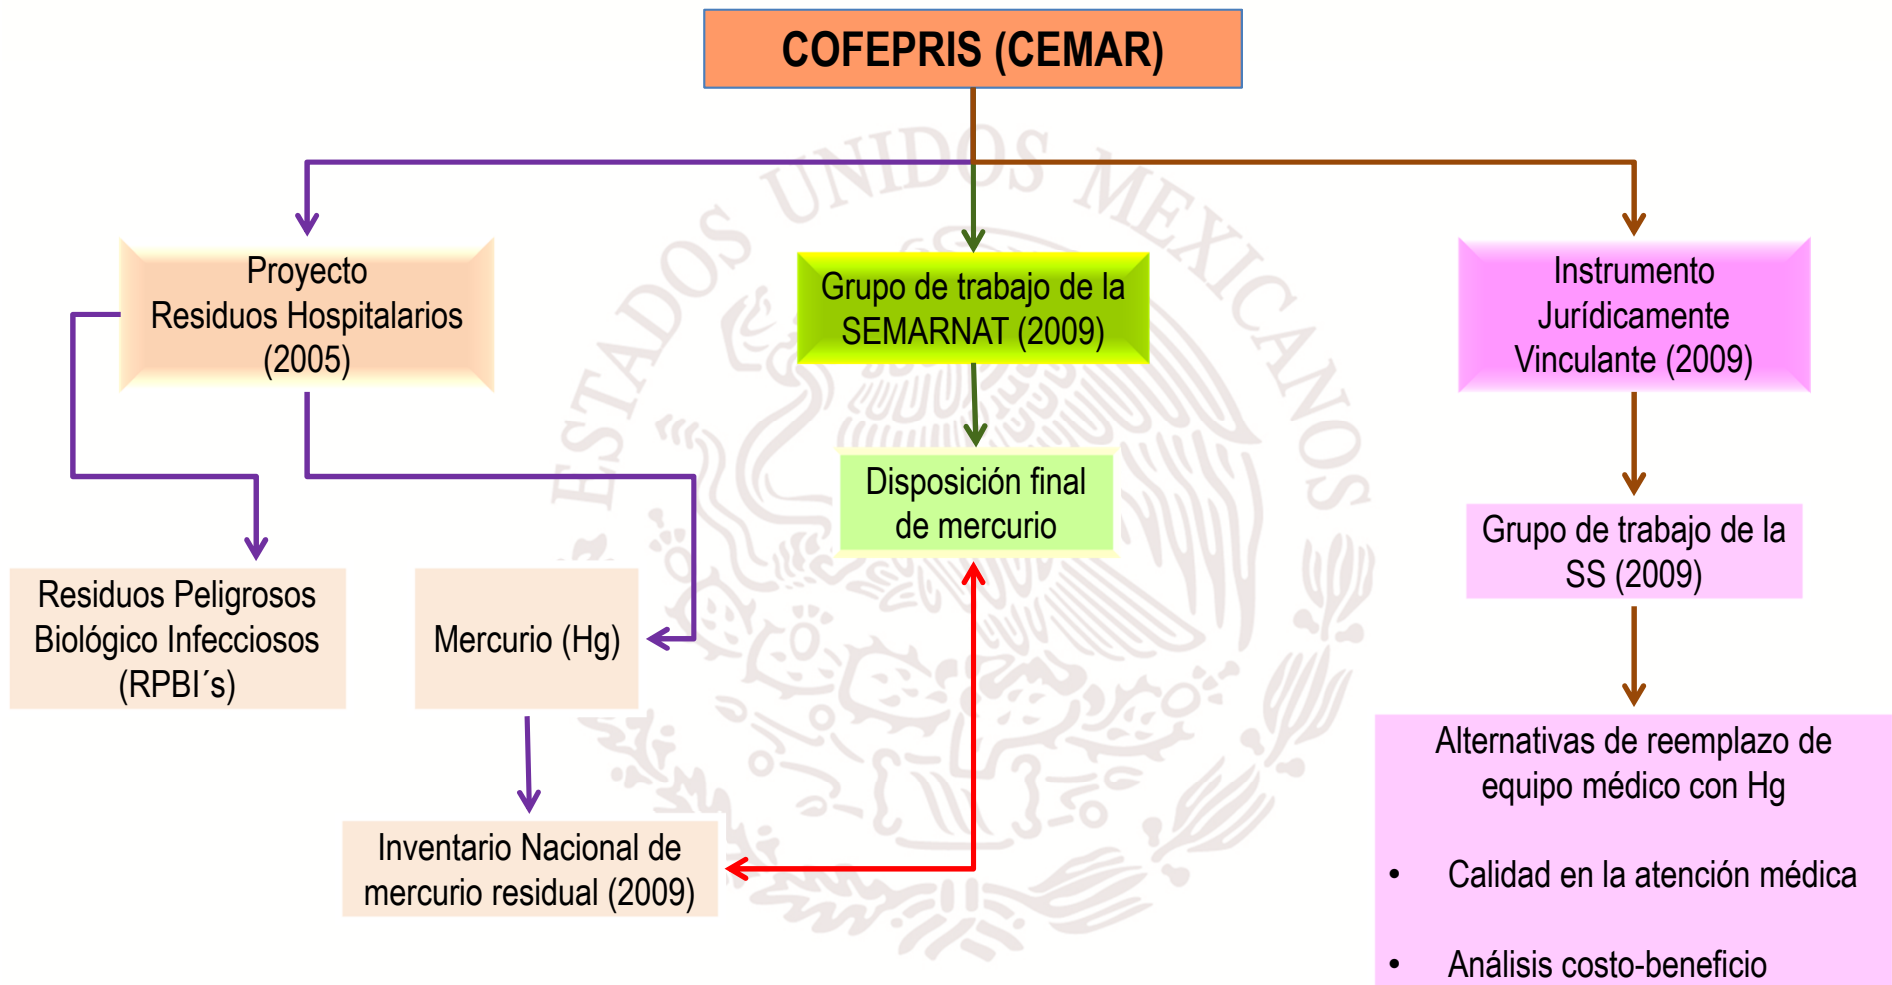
COFEPRIS (CEMAR)

ESTADOS UNIDOS MEXICANOS

Proyecto Residuos Hospitalarios (2005)

Grupo de trabajo de la SEMARNAT (2009)

Instrumento Jurídicamente Vinculante (2009)

Disposición final de mercurio

Grupo de trabajo de la SS (2009)

Residuos Peligrosos Biológico Infecciosos (RPBI´s)

Mercurio (Hg)

Alternativas de reemplazo de equipo médico con Hg

- Calidad en la atención médica
- Análisis costo-beneficio

Inventario Nacional de mercurio residual (2009)